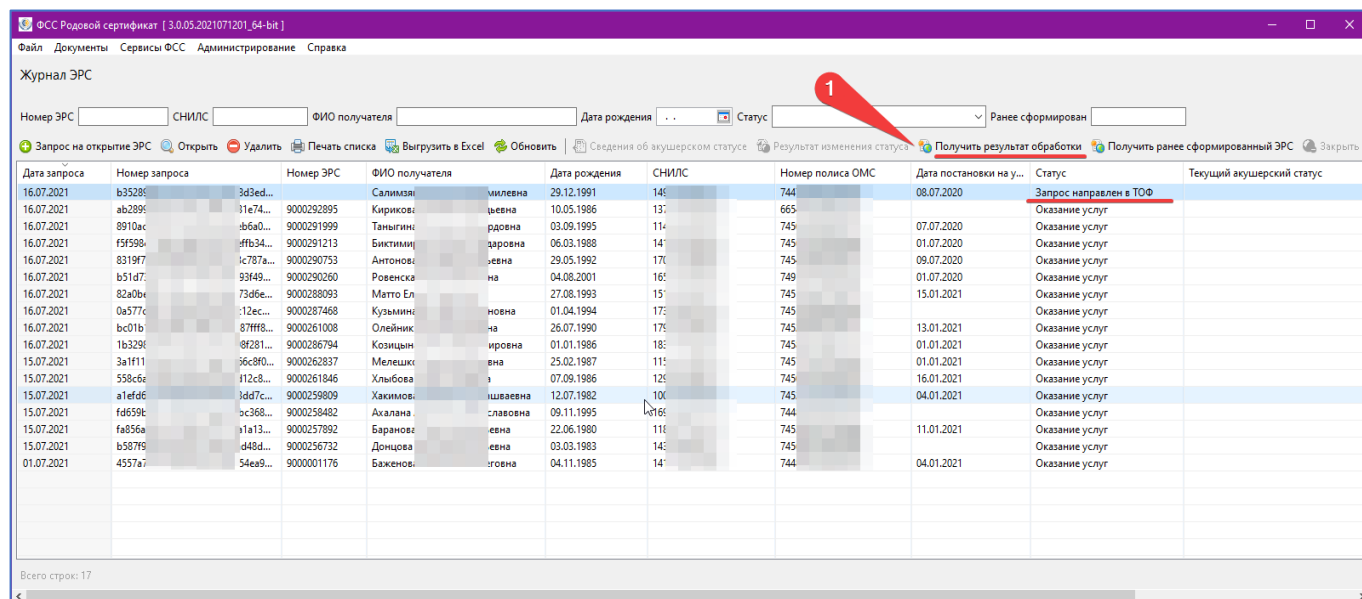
ФСС Родовой сертификат [ 3.0.05.2021071201_64-bit ]

Файл Документы Сервисы ФСС Администрирование Справка

Журнал ЭРС

Номер ЭРС СНИЛС ФИО получателя Дата рождения . . Статус Ранее сформирован

1

Запрос на открытие ЭРС Открыть Удалить Печать списка Выгрузить в Excel Обновить Сведения об акушерском статусе Результат изменения статуса Получить результат обработки Получить ранее сформированный ЭРС Закрыть

| Дата запроса | Номер запроса | Номер ЭРС | ФИО получателя | Дата рождения | СНИЛС | Номер полиса ОМС | Дата постановки на у... | Статус | Текущий акушерский статус |
|---|---|---|---|---|---|---|---|---|---|
| 16.07.2021 | b35289 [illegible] 3d3ed... | | Салимзя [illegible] милевна | 29.12.1991 | 149 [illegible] | 744 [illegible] | 08.07.2020 | Запрос направлен в ТОФ | |
| 16.07.2021 | ab289 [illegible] 31e74... | 9000292895 | Кирикова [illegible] дьевна | 10.05.1986 | 137 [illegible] | 665 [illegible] | | Оказание услуг | |
| 16.07.2021 | 8910a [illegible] eb6a0... | 9000291999 | Таныгина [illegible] рдовна | 03.09.1995 | 114 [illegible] | 745 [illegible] | 07.07.2020 | Оказание услуг | |
| 16.07.2021 | f5f598 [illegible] effb34... | 9000291213 | Биктимир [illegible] даровна | 06.03.1988 | 141 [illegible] | 745 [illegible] | 01.07.2020 | Оказание услуг | |
| 16.07.2021 | 8319f7 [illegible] 3c787a... | 9000290753 | Антонова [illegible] вна | 29.05.1992 | 170 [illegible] | 745 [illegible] | 09.07.2020 | Оказание услуг | |
| 16.07.2021 | b51d7 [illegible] 93f49... | 9000290260 | Ровенска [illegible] на | 04.08.2001 | 165 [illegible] | 749 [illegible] | 01.07.2020 | Оказание услуг | |
| 16.07.2021 | 82a0b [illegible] 73d6e... | 9000288093 | Матто Ел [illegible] | 27.08.1993 | 151 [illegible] | 745 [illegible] | 15.01.2021 | Оказание услуг | |
| 16.07.2021 | 0a577 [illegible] :12ec... | 9000287468 | Кузьмина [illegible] новна | 01.04.1994 | 173 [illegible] | 745 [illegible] | | Оказание услуг | |
| 16.07.2021 | bc01b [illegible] 87fff8... | 9000261008 | Олейник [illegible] на | 26.07.1990 | 179 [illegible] | 745 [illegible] | 13.01.2021 | Оказание услуг | |
| 16.07.2021 | 1b329 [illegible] 8f281... | 9000286794 | Козицын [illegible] ировна | 01.01.1986 | 183 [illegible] | 745 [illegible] | 01.01.2021 | Оказание услуг | |
| 15.07.2021 | 3a1f11 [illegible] 56c8f0... | 9000262837 | Мелешко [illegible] вна | 25.02.1987 | 115 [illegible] | 745 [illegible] | 01.01.2021 | Оказание услуг | |
| 15.07.2021 | 558c6 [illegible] d12c8... | 9000261846 | Хлыбова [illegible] а | 07.09.1986 | 129 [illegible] | 745 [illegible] | 16.01.2021 | Оказание услуг | |
| 15.07.2021 | a1efd6 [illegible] 3dd7c... | 9000259809 | Хакимова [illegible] шаевна | 12.07.1982 | 100 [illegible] | 745 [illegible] | 04.01.2021 | Оказание услуг | |
| 15.07.2021 | fd659b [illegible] bc368... | 9000258482 | Ахалана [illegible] славовна | 09.11.1995 | 152 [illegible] | 744 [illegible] | | Оказание услуг | |
| 15.07.2021 | fa856a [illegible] a1a13... | 9000257892 | Баранова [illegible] евна | 22.06.1980 | 118 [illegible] | 745 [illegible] | 11.01.2021 | Оказание услуг | |
| 15.07.2021 | b587f9 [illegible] d48d... | 9000256732 | Донцова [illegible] вна | 03.03.1983 | 143 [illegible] | 745 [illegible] | | Оказание услуг | |
| 01.07.2021 | 4557a7 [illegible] 54ea9... | 9000001176 | Баженова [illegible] еговна | 04.11.1985 | 141 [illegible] | 744 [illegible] | 04.01.2021 | Оказание услуг | |

Всего строк: 17